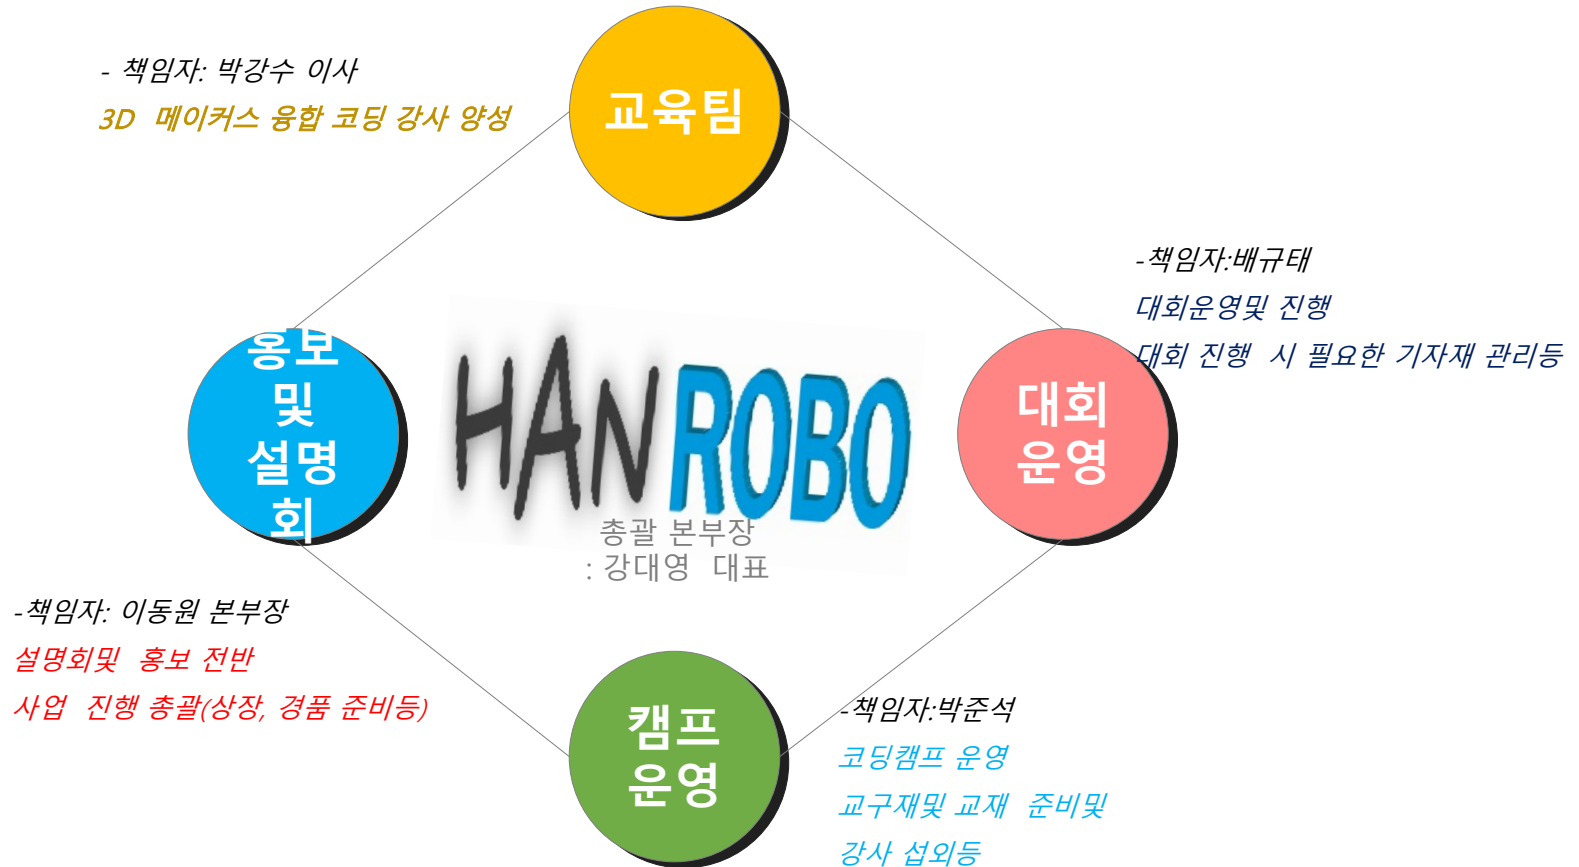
- 책임자: 박강수 이사
3D 메이커스 융합 코딩 강사 양성

교육팀

-책임자:배규태
대회운영및 진행
대회 진행 시 필요한 기자재 관리등

홍보
및
설명
회

HAN ROBO

총괄 본부장
: 강대영 대표

대회
운영

-책임자: 이동원 본부장
설명회및 홍보 전반
사업 진행 총괄(상장, 경품 준비등)

캠프
운영

-책임자:박준석
코딩캠프 운영
교구재및 교재 준비및
강사 섭외등